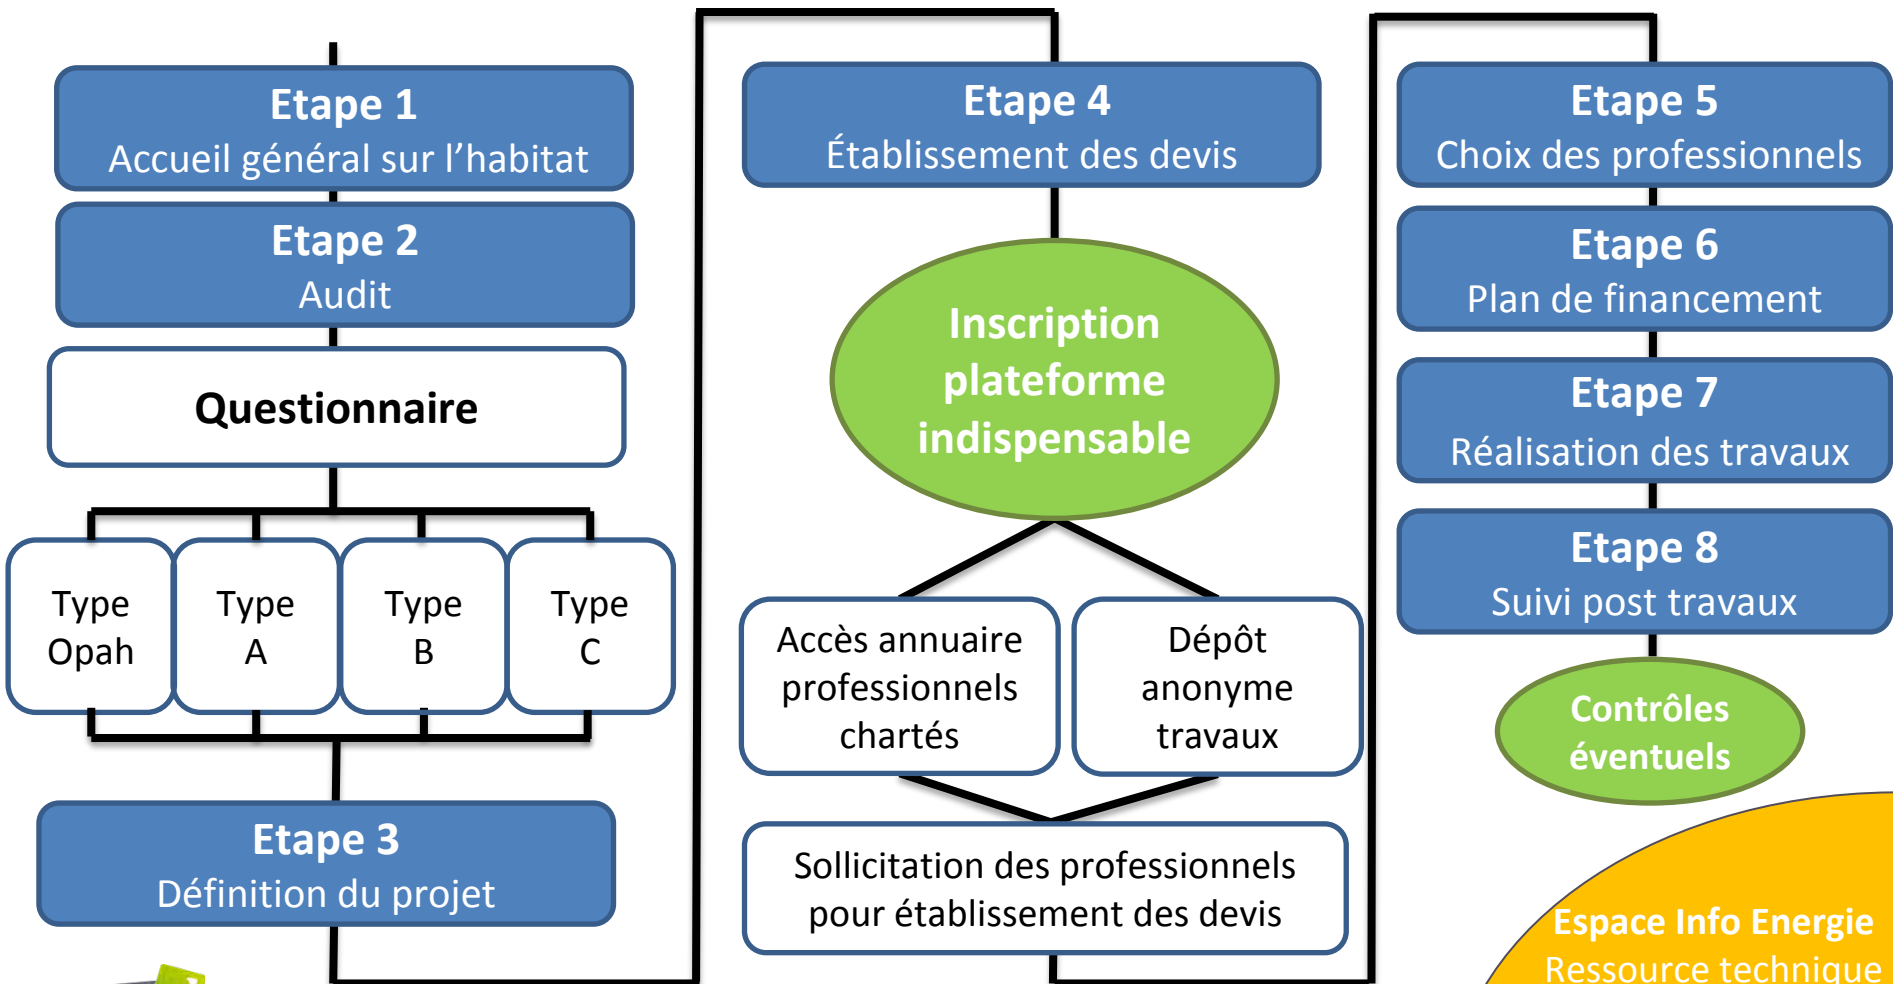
Etape 1
Accueil général sur l’habitat

Etape 2
Audit

Questionnaire

Type Opah

Type A

Type B

Type C

Etape 3
Définition du projet

Etape 4
Établissement des devis

Inscription plateforme indispensable

Accès annuaire professionnels chartés

Dépôt anonyme travaux

Sollicitation des professionnels pour établissement des devis

Etape 5
Choix des professionnels

Etape 6
Plan de financement

Etape 7
Réalisation des travaux

Etape 8
Suivi post travaux

Contrôles éventuels

Espace Info Energie
Ressource technique